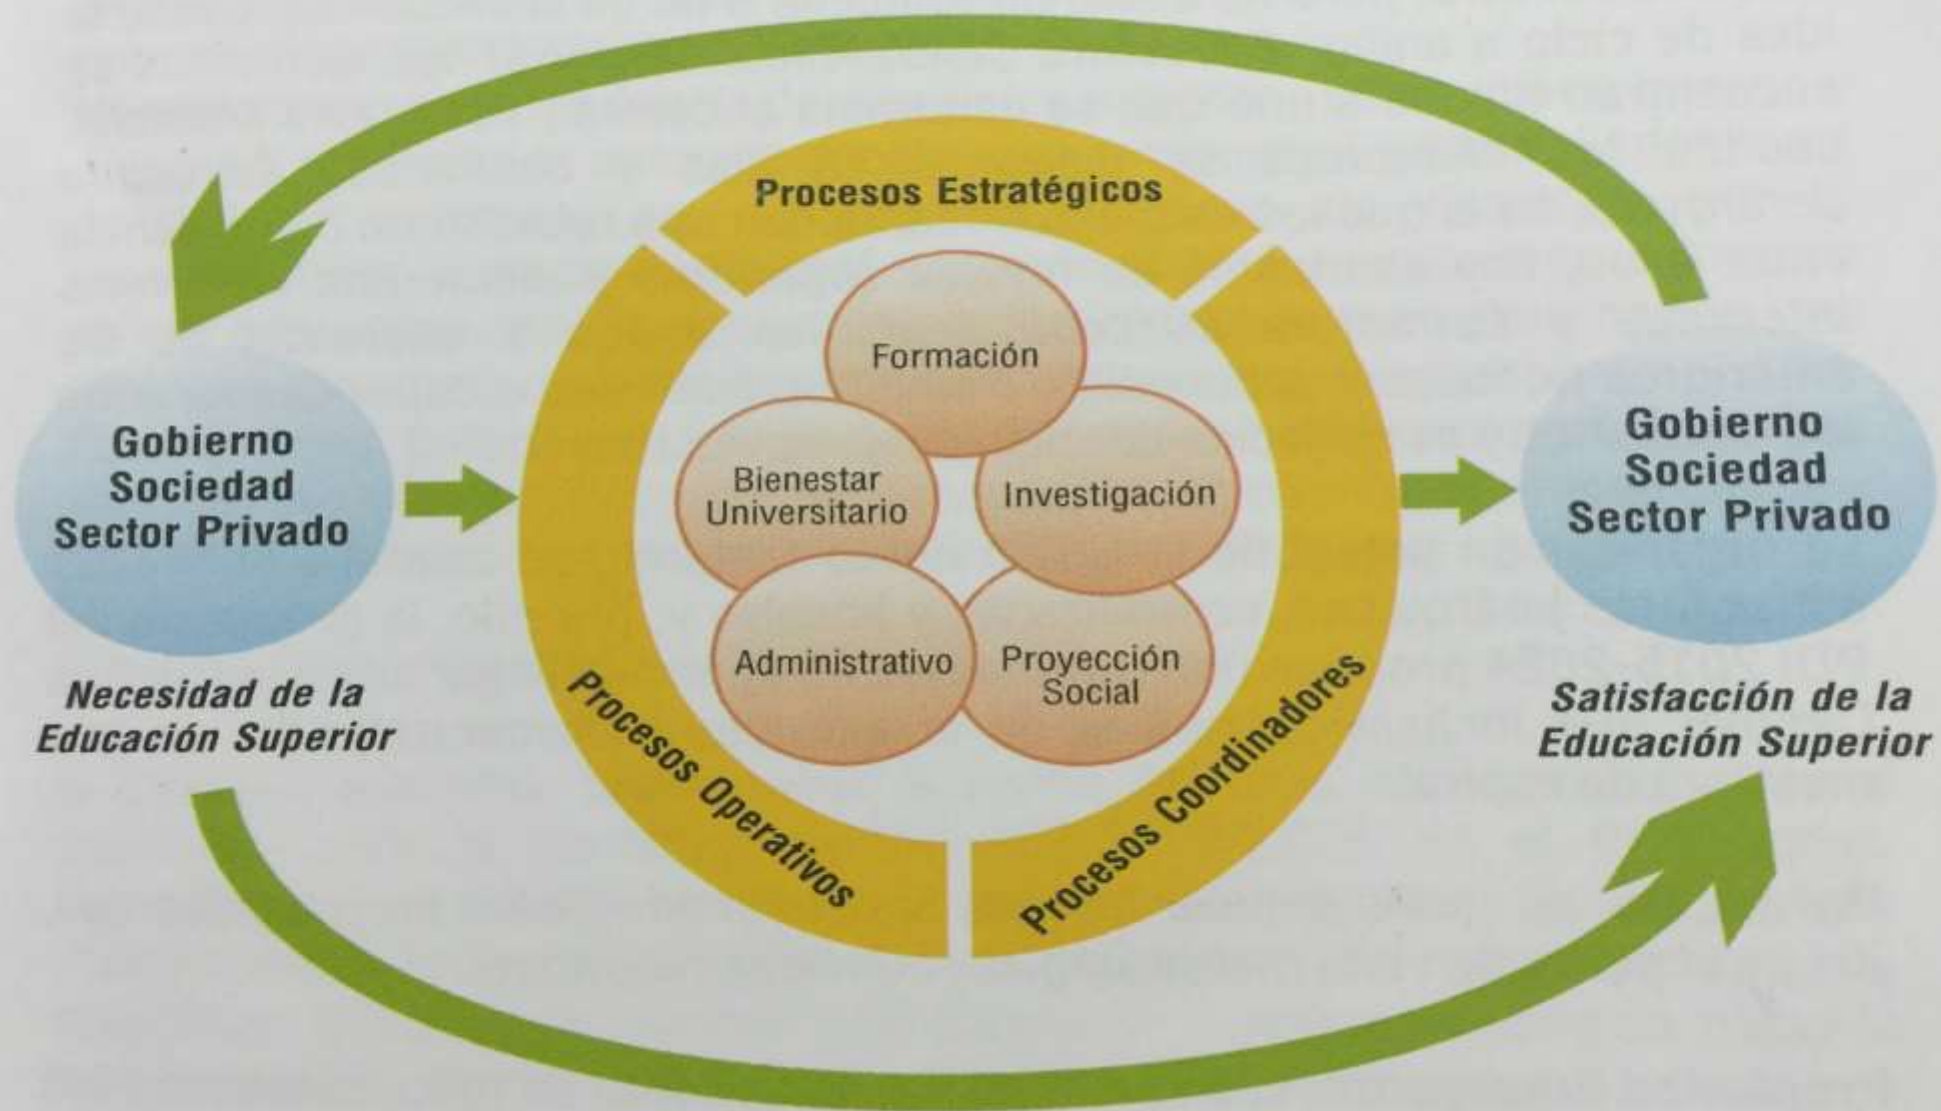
Gobierno
Sociedad
Sector Privado

Necesidad de la Educación Superior

Procesos Estratégicos

Formación

Bienestar Universitario

Investigación

Administrativo

Proyección Social

Procesos Operativos

Procesos Coordinadores

Gobierno
Sociedad
Sector Privado

Satisfacción de la Educación Superior